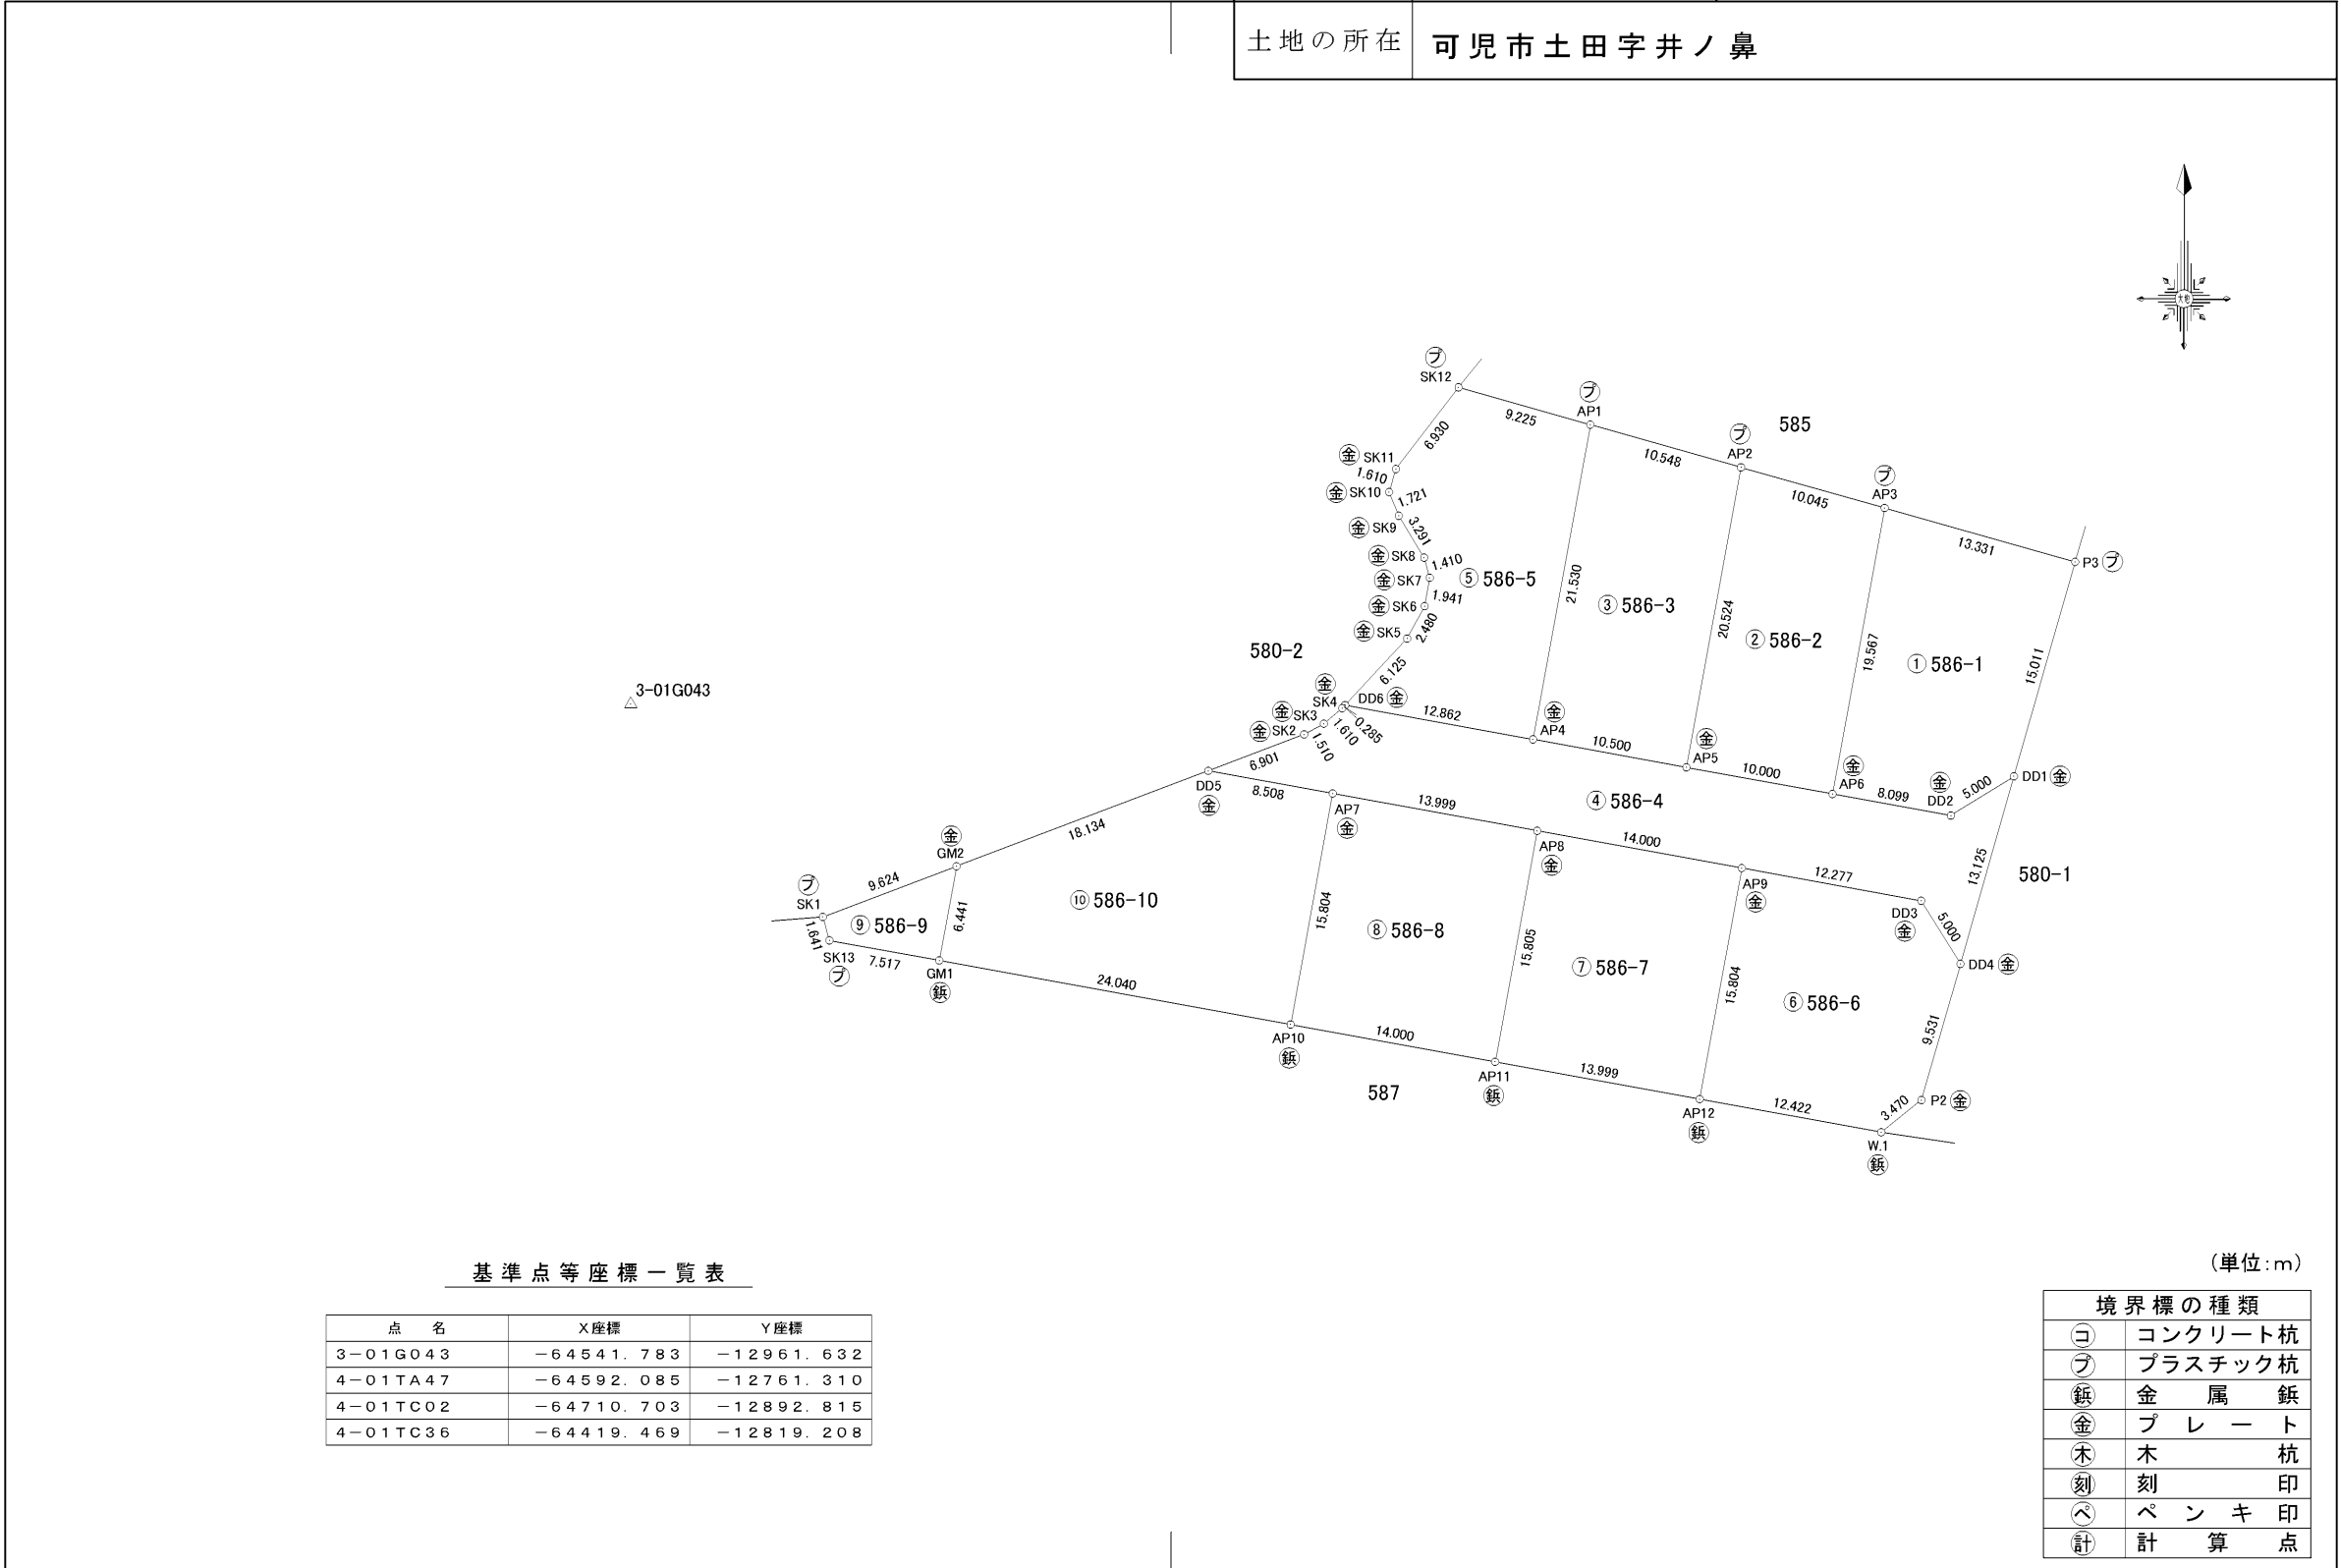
| 土地の所在 | 可児市土田字井ノ鼻 |
|---|---|

585

580-2

580-1

587

3-01G043

⑤ 586-5
③ 586-3
② 586-2
① 586-1
④ 586-4
⑩ 586-10
⑨ 586-9
⑧ 586-8
⑦ 586-7
⑥ 586-6

ⓟ SK12
ⓟ AP1
ⓟ AP2
ⓟ AP3
P3 ⓟ
㊎ SK11
㊎ SK10
㊎ SK9
㊎ SK8
㊎ SK7
㊎ SK6
㊎ SK5
㊎ SK4
DD6 ㊎
㊎ SK3
㊎ SK2
㊎ AP4
㊎ AP5
㊎ AP6
㊎ DD2
DD1 ㊎
DD5 ㊎
AP7 ㊎
AP8 ㊎
AP9 ㊎
DD3 ㊎
DD4 ㊎
㊎ GM2
ⓟ SK1
SK13 ⓟ
GM1 鋲
AP10 鋲
AP11 鋲
AP12 鋲
W.1 鋲
P2 ㊎

9.225
10.548
10.045
13.331
6.930
1.610
1.721
3.291
1.410
1.941
2.480
6.125
0.285
1.610
1.510
21.530
20.524
19.567
15.011
12.862
10.500
10.000
8.099
5.000
6.901
8.508
13.999
14.000
12.277
13.125
5.000
18.134
9.624
6.441
15.804
15.805
15.804
1.641
7.517
24.040
14.000
13.999
12.422
9.531
3.470

基準点等座標一覧表

| 点　名 | X座標 | Y座標 |
|---|---|---|
| 3−01G043 | −64541．783 | −12961．632 |
| 4−01TA47 | −64592．085 | −12761．310 |
| 4−01TC02 | −64710．703 | −12892．815 |
| 4−01TC36 | −64419．469 | −12819．208 |

（単位：m）

| 境界標の種類 | |
|---|---|
| ㋙ | コンクリート杭 |
| ⓟ | プラスチック杭 |
| 鋲 | 金属鋲 |
| ㊎ | プレート |
| ㊍ | 木杭 |
| 刻 | 刻印 |
| ㋬ | ペンキ印 |
| 計 | 計算点 |